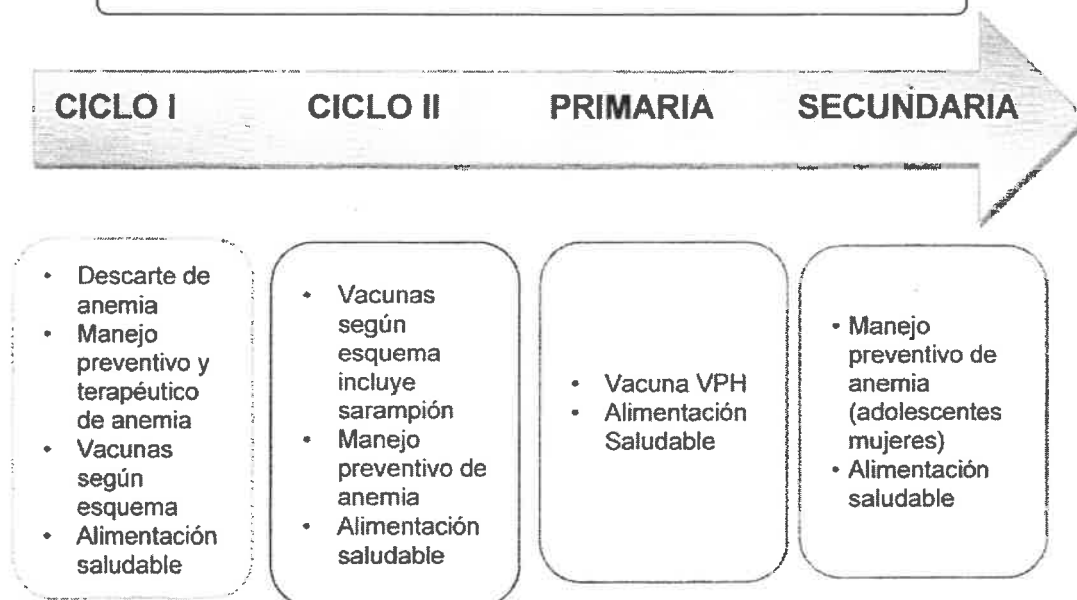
CICLO I CICLO II PRIMARIA SECUNDARIA

- Descarte de anemia
- Manejo preventivo y terapéutico de anemia
- Vacunas según esquema
- Alimentación saludable

- Vacunas según esquema incluye sarampión
- Manejo preventivo de anemia
- Alimentación saludable

- Vacuna VPH
- Alimentación Saludable

- Manejo preventivo de anemia (adolescentes mujeres)
- Alimentación saludable